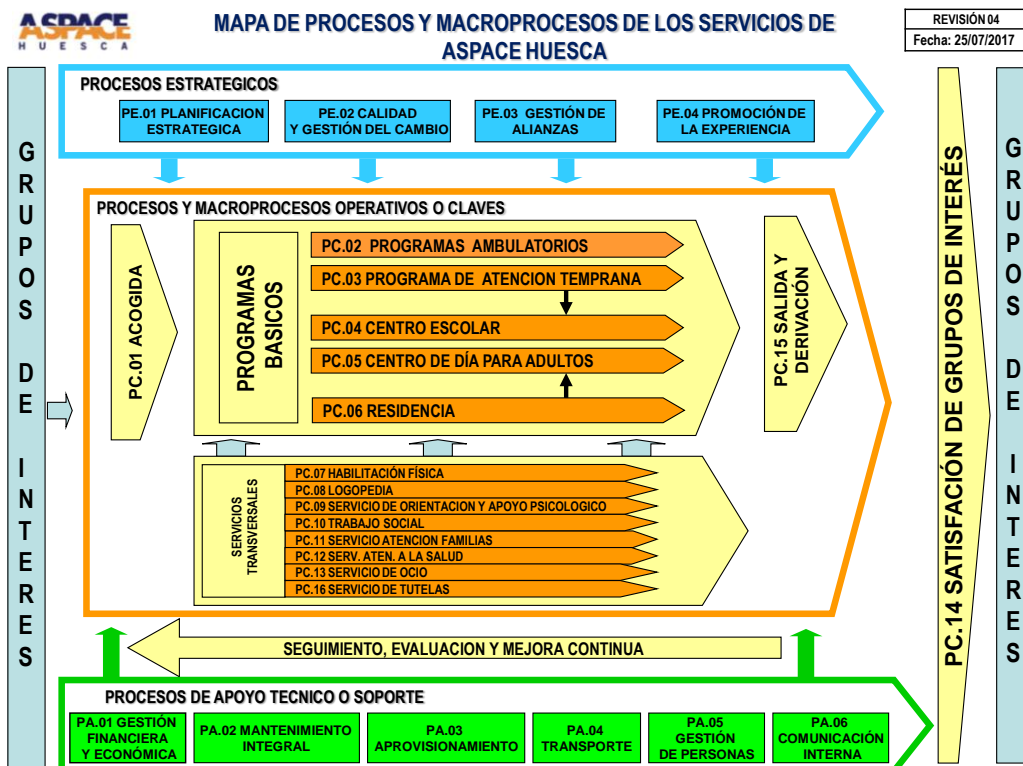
ASPACE HUESCA

MAPA DE PROCESOS Y MACROPROCESOS DE LOS SERVICIOS DE ASPACE HUESCA

REVISIÓN 04
Fecha: 25/07/2017

GRUPOS DE INTERES

PROCESOS ESTRATEGICOS

PE.01 PLANIFICACION ESTRATEGICA

PE.02 CALIDAD Y GESTIÓN DEL CAMBIO

PE.03 GESTIÓN DE ALIANZAS

PE.04 PROMOCIÓN DE LA EXPERIENCIA

PROCESOS Y MACROPROCESOS OPERATIVOS O CLAVES

PC.01 ACOGIDA

PROGRAMAS BASICOS

PC.02 PROGRAMAS AMBULATORIOS

PC.03 PROGRAMA DE ATENCION TEMPRANA

PC.04 CENTRO ESCOLAR

PC.05 CENTRO DE DÍA PARA ADULTOS

PC.06 RESIDENCIA

PC.15 SALIDA Y DERIVACIÓN

SERVICIOS TRANSVERSALES

PC.07 HABILITACIÓN FÍSICA
PC.08 LOGOPEDIA
PC.09 SERVICIO DE ORIENTACION Y APOYO PSICOLOGICO
PC.10 TRABAJO SOCIAL
PC.11 SERVICIO ATENCION FAMILIAS
PC.12 SERV. ATEN. A LA SALUD
PC.13 SERVICIO DE OCIO
PC.16 SERVICIO DE TUTELAS

SEGUIMIENTO, EVALUACION Y MEJORA CONTINUA

PC.14 SATISFACIÓN DE GRUPOS DE INTERÉS

GRUPOS DE INTERES

PROCESOS DE APOYO TECNICO O SOPORTE

PA.01 GESTIÓN FINANCIERA Y ECONÓMICA

PA.02 MANTENIMIENTO INTEGRAL

PA.03 APROVISIONAMIENTO

PA.04 TRANSPORTE

PA.05 GESTIÓN DE PERSONAS

PA.06 COMUNICACIÓN INTERNA